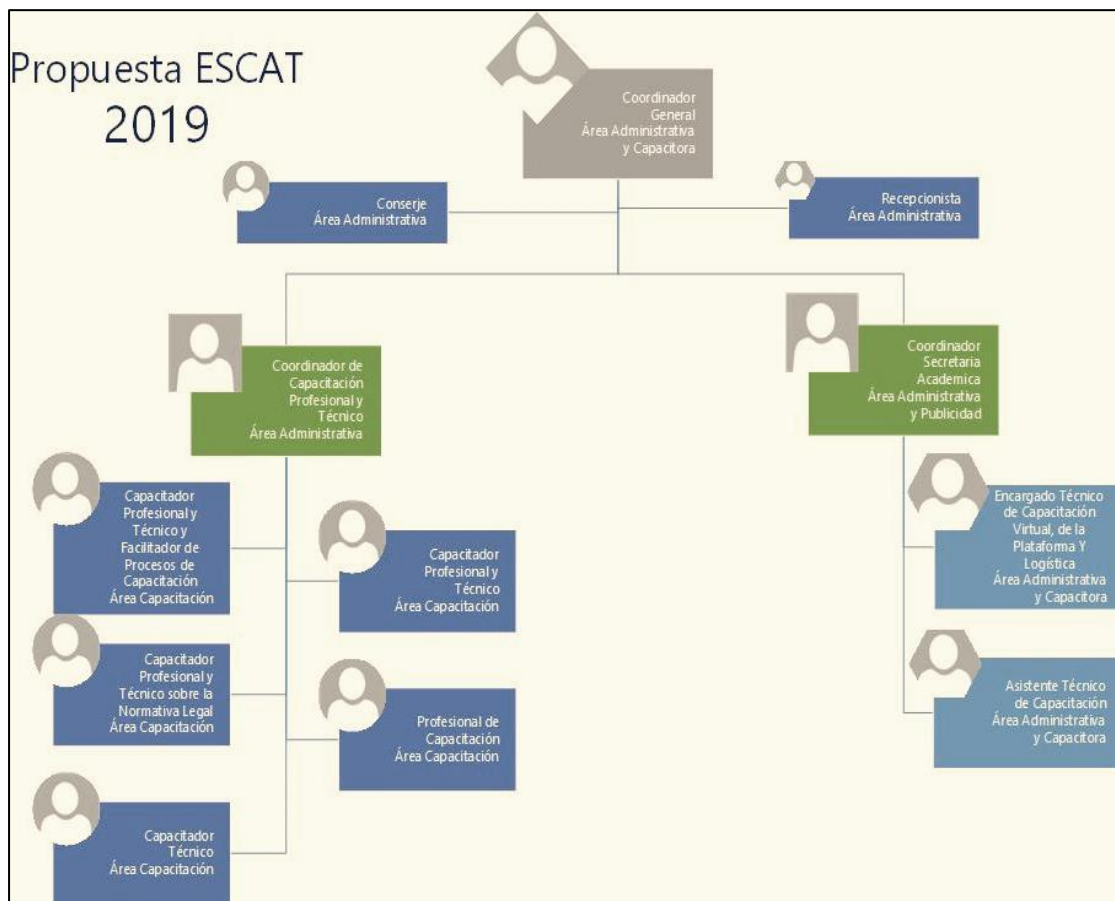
Propuesta ESCAT
2019

Coordinador General
Área Administrativa y Capacitora

Conserje
Área Administrativa

Recepcionista
Área Administrativa

Coordinador de Capacitación Profesional y Técnico
Área Administrativa

Coordinador Secretaria Academica
Área Administrativa y Publicidad

Capacitador Profesional y Técnico y Facilitador de Procesos de Capacitación
Área Capacitación

Capacitador Profesional y Técnico
Área Capacitación

Capacitador Profesional y Técnico sobre la Normativa Legal
Área Capacitación

Profesional de Capacitación
Área Capacitación

Capacitador Técnico
Área Capacitación

Encargado Técnico de Capacitación Virtual, de la Plataforma Y Logística
Área Administrativa y Capacitora

Asistente Técnico de Capacitación
Área Administrativa y Capacitora